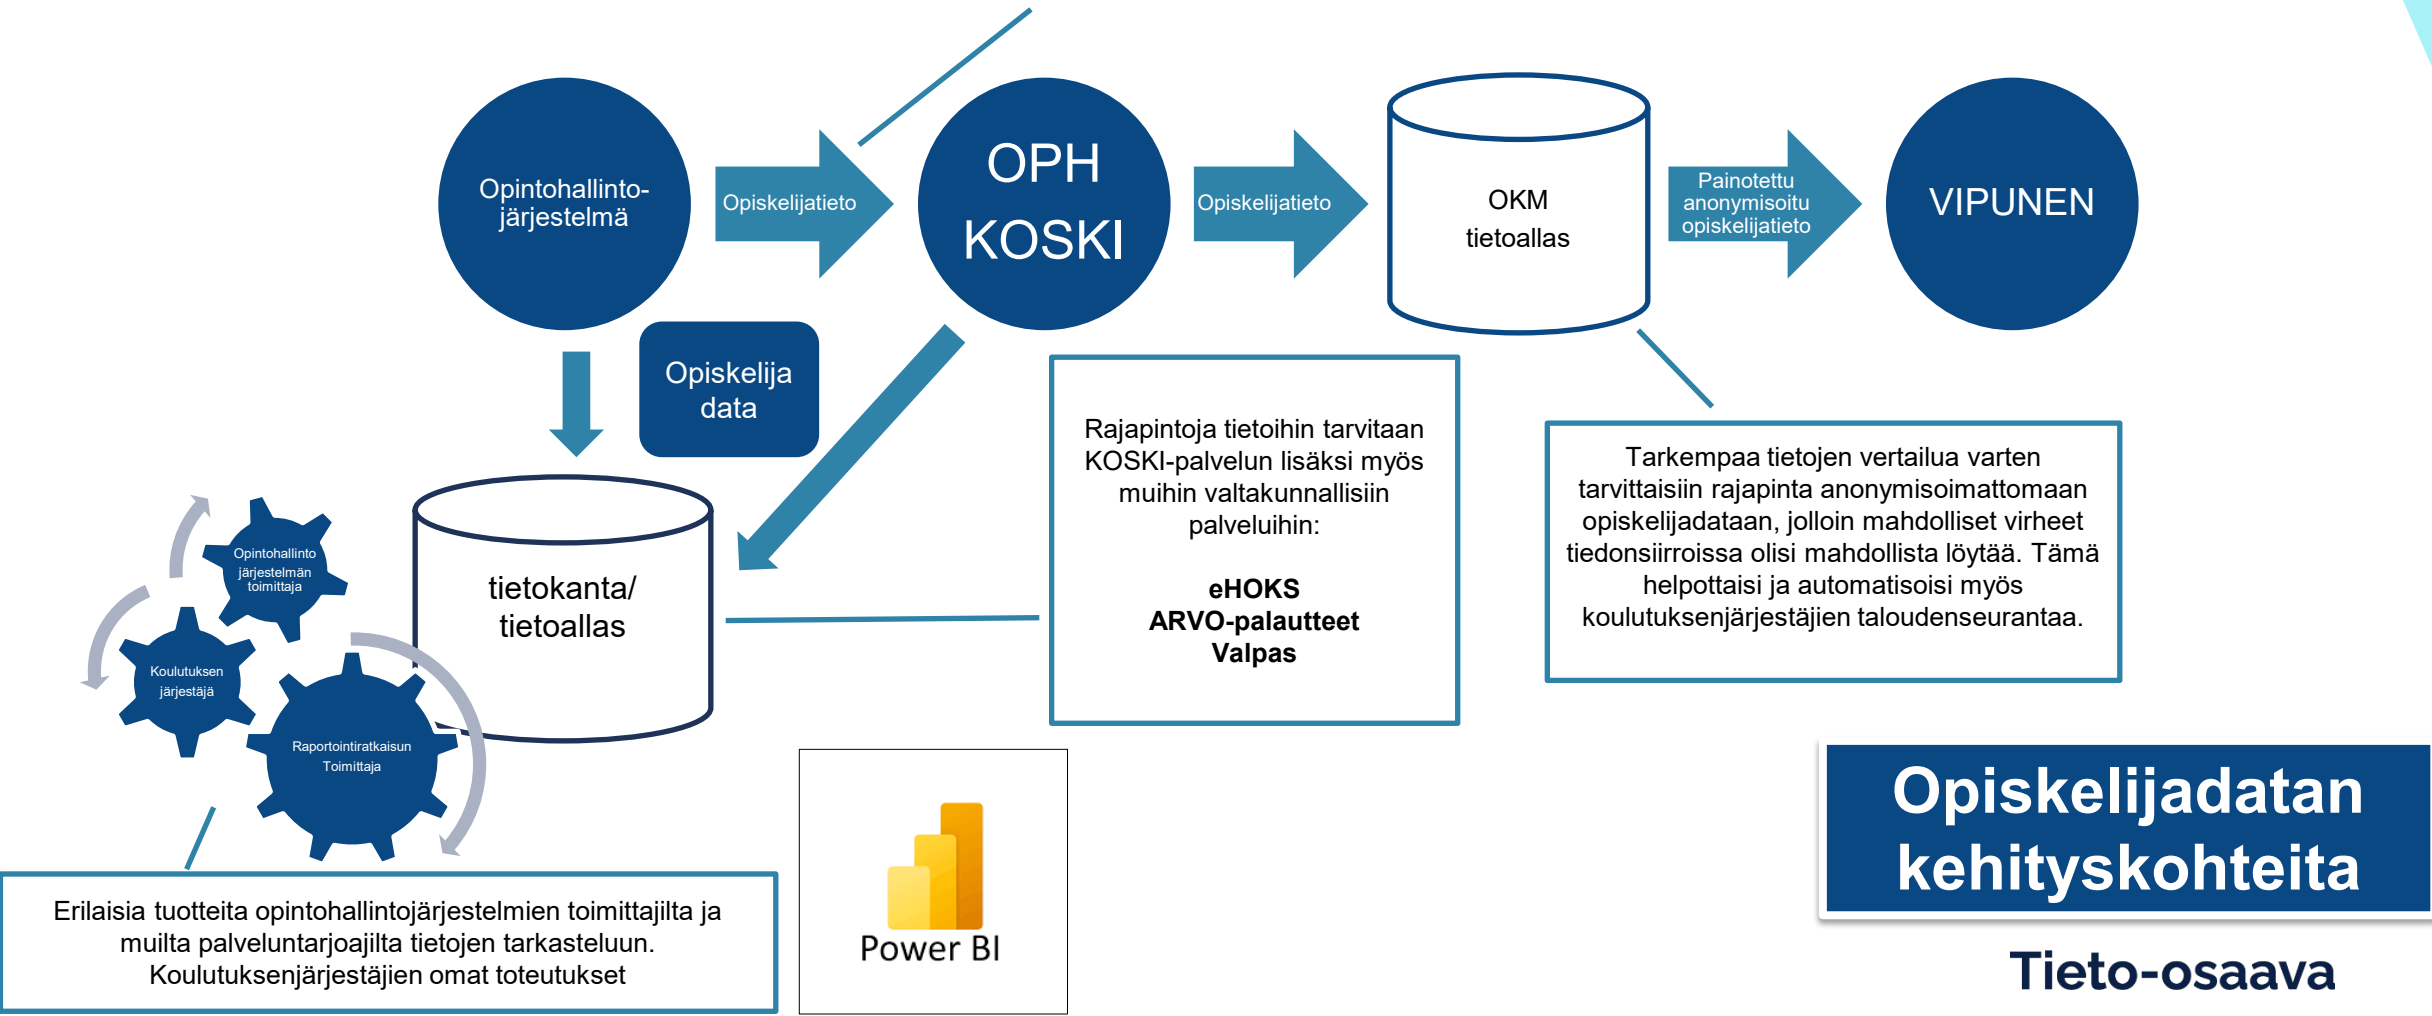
Opintohallinto-järjestelmä

Opiskelijatieto

OPH KOSKI

Opiskelijatieto

OKM tietoallas

Painotettu anonymisoitu opiskelijatieto

VIPUNEN

Opiskelija data

tietokanta/ tietoallas

Rajapintoja tietoihin tarvitaan KOSKI-palvelun lisäksi myös muihin valtakunnallisiin palveluihin:

**eHOKS**
**ARVO-palautteet**
**Valpas**

Tarkempaa tietojen vertailua varten tarvittaisiin rajapinta anonymisoimattomaan opiskelijadataan, jolloin mahdolliset virheet tiedonsiirroissa olisi mahdollista löytää. Tämä helpottaisi ja automatisoisi myös koulutuksenjärjestäjien taloudenseurantaa.

Opintohallinto järjestelmän toimittaja

Koulutuksen järjestäjä

Raportointiratkaisun Toimittaja

Erilaisia tuotteita opintohallintojärjestelmien toimittajilta ja muilta palveluntarjoajilta tietojen tarkasteluun. Koulutuksenjärjestäjien omat toteutukset

Power BI

Opiskelijadatan kehityskohteita

Tieto-osaava